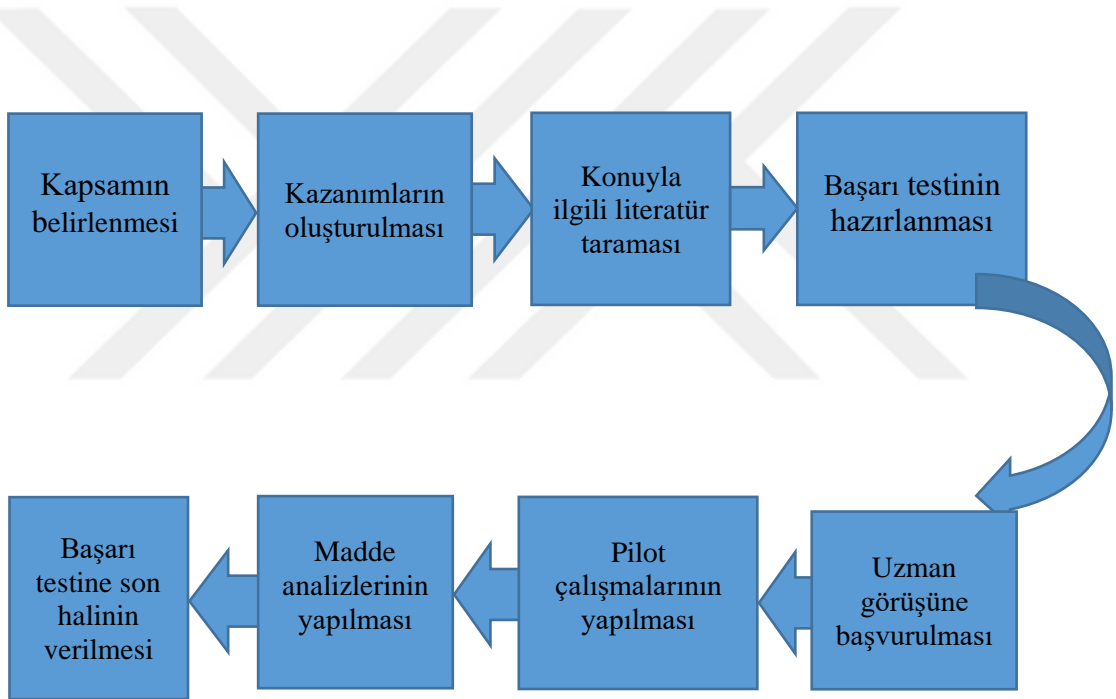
Kapsamın belirlenmesi

Kazanımların oluşturulması

Konuyla ilgili literatür taraması

Başarı testinin hazırlanması

Uzman görüşüne başvurulması

Pilot çalışmalarının yapılması

Madde analizlerinin yapılması

Başarı testine son halinin verilmesi